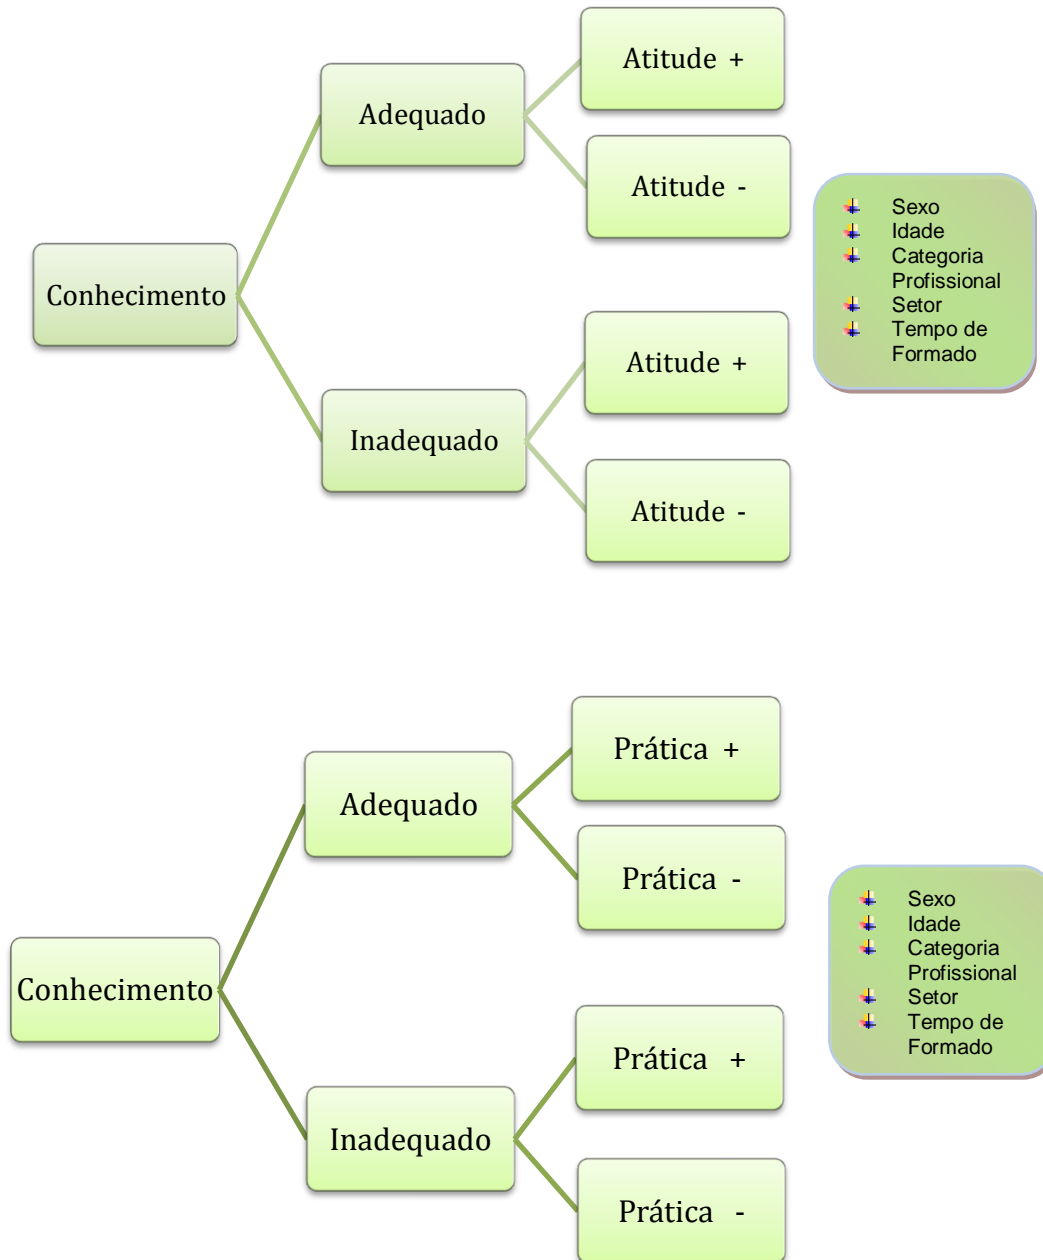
Conhecimento

Adequado

Atitude +

Atitude -

Inadequado

Atitude +

Atitude -

- Sexo
- Idade
- Categoria Profissional
- Setor
- Tempo de Formado

Conhecimento

Adequado

Prática +

Prática -

Inadequado

Prática +

Prática -

- Sexo
- Idade
- Categoria Profissional
- Setor
- Tempo de Formado